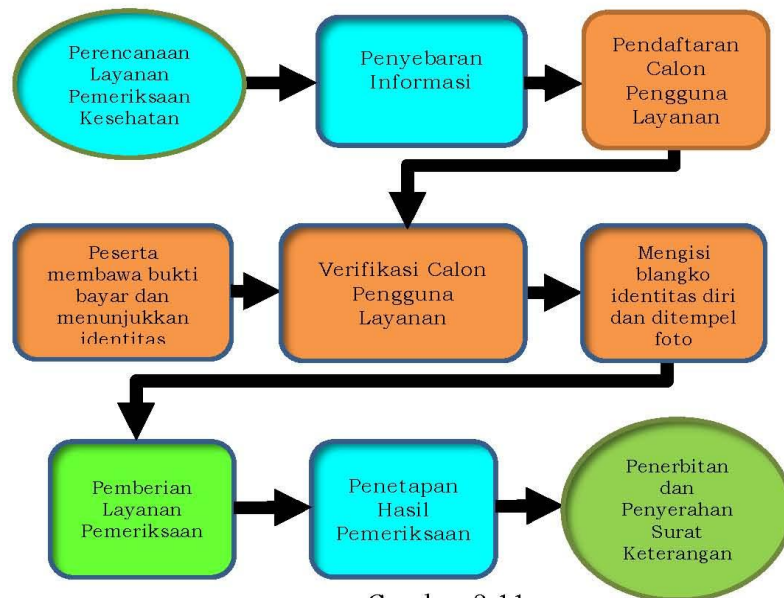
Perencanaan Layanan Pemeriksaan Kesehatan

Penyebaran Informasi

Pendaftaran Calon Pengguna Layanan

Peserta membawa bukti bayar dan menunjukkan identitas

Verifikasi Calon Pengguna Layanan

Mengisi blangko identitas diri dan ditempel foto

Pemberian Layanan Pemeriksaan

Penetapan Hasil Pemeriksaan

Penerbitan dan Penyerahan Surat Keterangan

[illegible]